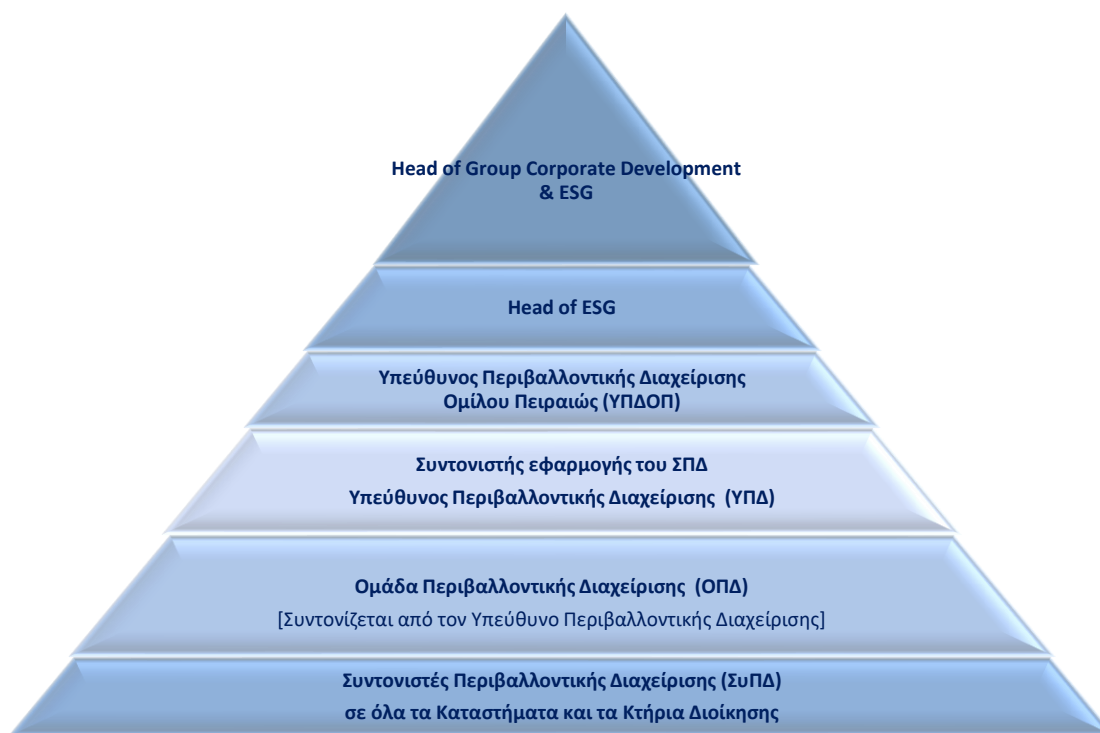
Head of Group Corporate Development & ESG

Head of ESG

Υπεύθυνος Περιβαλλοντικής Διαχείρισης Ομίλου Πειραιώς (ΥΠΔΟΠ)

Συντονιστής εφαρμογής του ΣΠΔ
Υπεύθυνος Περιβαλλοντικής Διαχείρισης (ΥΠΔ)

Ομάδα Περιβαλλοντικής Διαχείρισης (ΟΠΔ)
[Συντονίζεται από τον Υπεύθυνο Περιβαλλοντικής Διαχείρισης]

Συντονιστές Περιβαλλοντικής Διαχείρισης (ΣυΠΔ)
σε όλα τα Καταστήματα και τα Κτήρια Διοίκησης